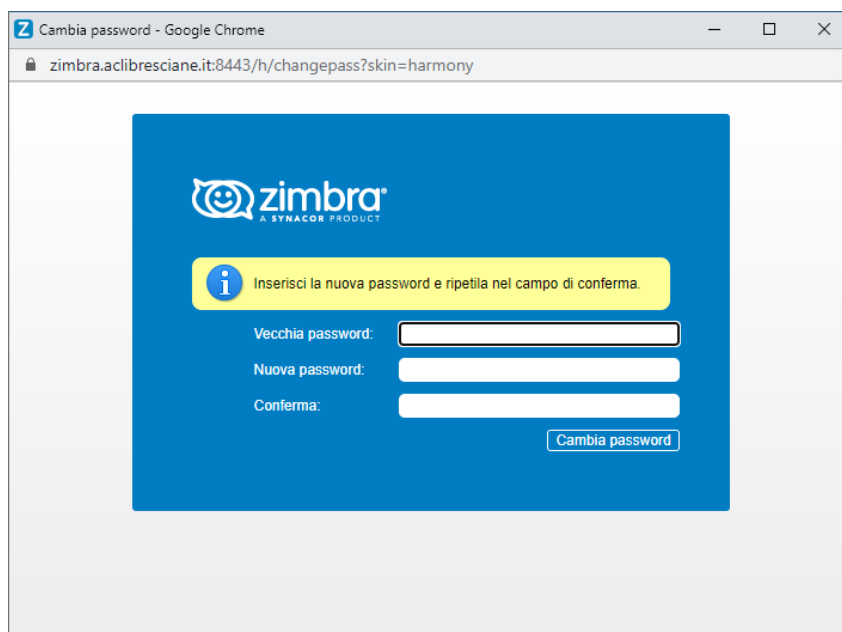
Cambia password - Google Chrome

zimbra.aclibresciane.it:8443/h/changepass?skin=harmony

zimbra
A SYNACOR PRODUCT

Inserisci la nuova password e ripetila nel campo di conferma.

Vecchia password:

Nuova password:

Conferma:

Cambia password